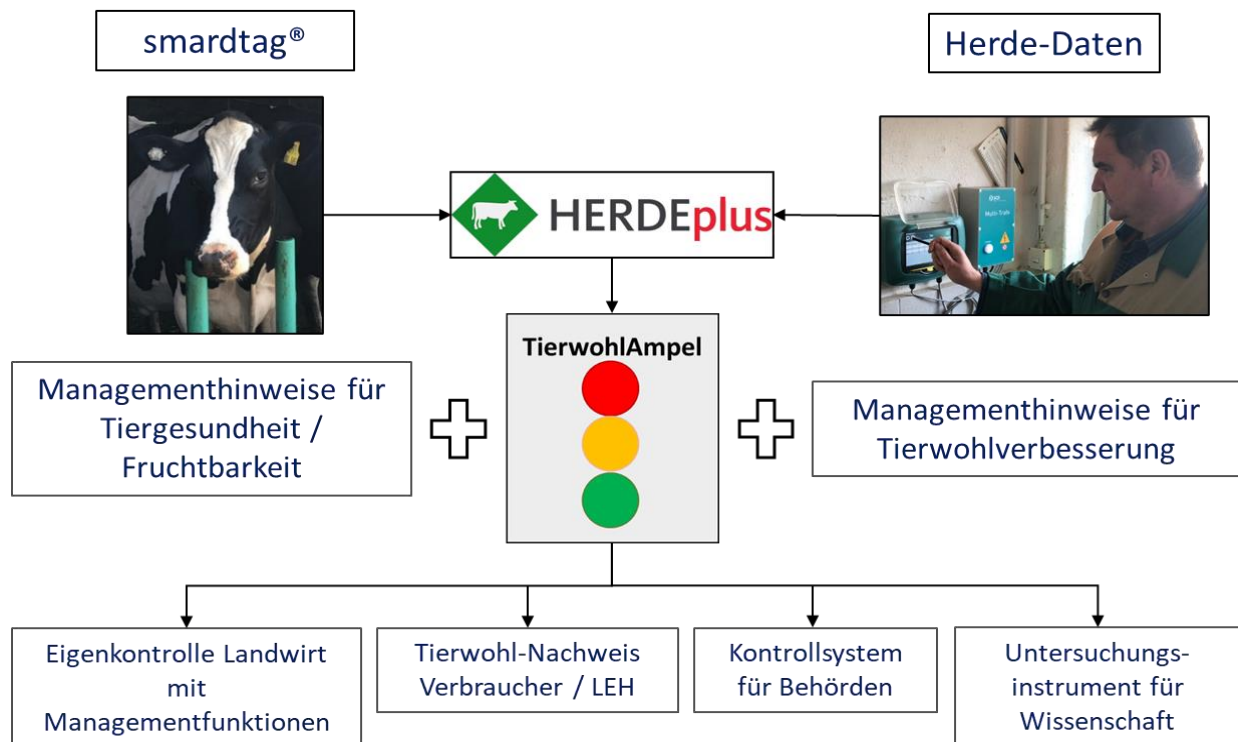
smardtag®

Herde-Daten

HERDEplus

TierwohlAmpel

Managementhinweise für Tiergesundheit / Fruchtbarkeit

Managementhinweise für Tierwohlverbesserung

Eigenkontrolle Landwirt mit Managementfunktionen

Tierwohl-Nachweis Verbraucher / LEH

Kontrollsystem für Behörden

Untersuchungsinstrument für Wissenschaft